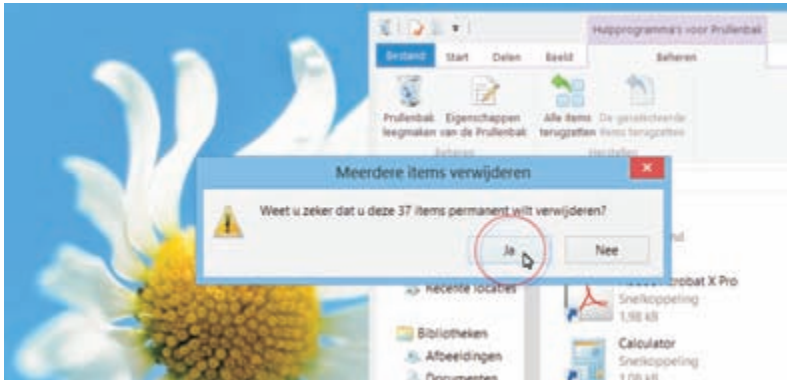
Hulpprogramma's voor Prullenbak

Bestand Start Delen Beeld Beheren

Prullenbak leegmaken Eigenschappen van de Prullenbak Alle items terugzetten De geselecteerde items terugzetten

Beheren Herstellen

Meerdere items verwijderen

Weet u zeker dat u deze 37 items permanent wilt verwijderen?

Ja Nee

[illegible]nd

Recente locaties

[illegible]robat X Pro
Snelkoppeling
1,98 kB

Bibliotheken
Afbeeldingen
Documenten

Calculator
Snelkoppeling
1,08 kB